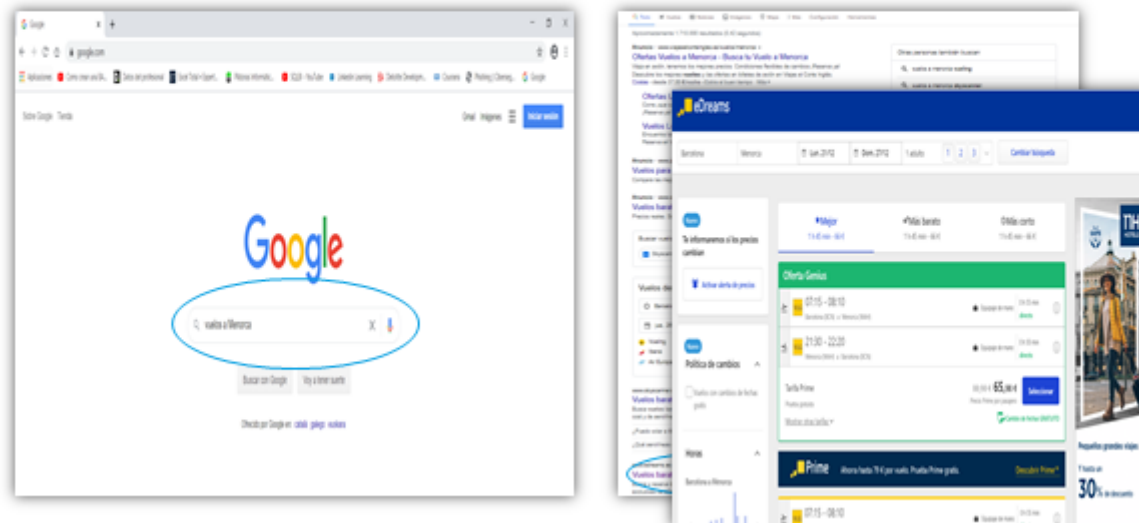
Google
google.com
Aplicaciones
Sobre Google Tienda
Gmail Imágenes Iniciar sesión
Google
vuelos a Menorca
Buscar con Google Voy a tener suerte
Ofrecido por Google en: català galego euskara

Ofertas Vuelos a Menorca - Busca tu Vuelo a Menorca
Otras personas también buscan
vuelos a menorca vueling
Vuelos para
Vuelos bara
Vuelos bara

eDreams
Barcelona Menorca Lun. 21/12 Dom. 27/12 1 adulto 1 2 3 Cambiar búsqueda
Nuevo
Te informamos si los precios cambian
Activar alerta de precios
Nuevo
Política de cambios
Horas
Barcelona a Menorca
Mejor
Más barato
Más corto
Oferta Genius
07:15 - 08:10
21:30 - 22:20
Tarifa Prime
65,
Seleccionar
Prime
Descubrir Prime
07:15 - 08:10
Pequeñas grandes viajes
30%